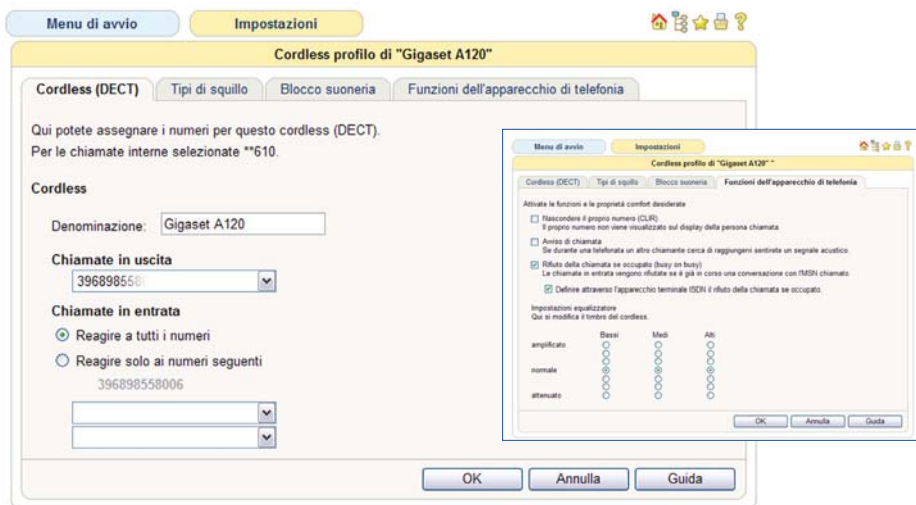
Menu di avvio
Impostazioni

Cordless profilo di "Gigaset A120"

Cordless (DECT)
Tipi di squillo
Blocco suoneria
Funzioni dell'apparecchio di telefonia

Qui potete assegnare i numeri per questo cordless (DECT).
Per le chiamate interne selezionate **610.

Cordless

Denominazione: Gigaset A120

Chiamate in uscita
396898558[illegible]

Chiamate in entrata
Reagire a tutti i numeri
Reagire solo ai numeri seguenti
396898558006

OK
Annulla
Guida

Menu di avvio
Impostazioni

Cordless profilo di "Gigaset A120 "

Cordless (DECT)
Tipi di squillo
Blocco suoneria
Funzioni dell'apparecchio di telefonia

Attivate le funzioni e le proprietà comfort desiderate.

Nascondere il proprio numero (CLIR)
Il proprio numero non viene visualizzato sul display della persona chiamata.

Avviso di chiamata
Se durante una telefonata un altro chiamante cerca di raggiungervi sentirete un segnale acustico.

Rifiuto della chiamata se occupato (busy on busy)
Le chiamate in entrata vengono rifiutate se è già in corso una conversazione con l'MSN chiamato.

Definire attraverso l'apparecchio terminale ISDN il rifiuto della chiamata se occupato.

Impostazioni equalizzatore
Qui si modifica il timbro del cordless.

Bassi
Medi
Alti
amplificato
normale
attenuato

OK
Annulla
Guida